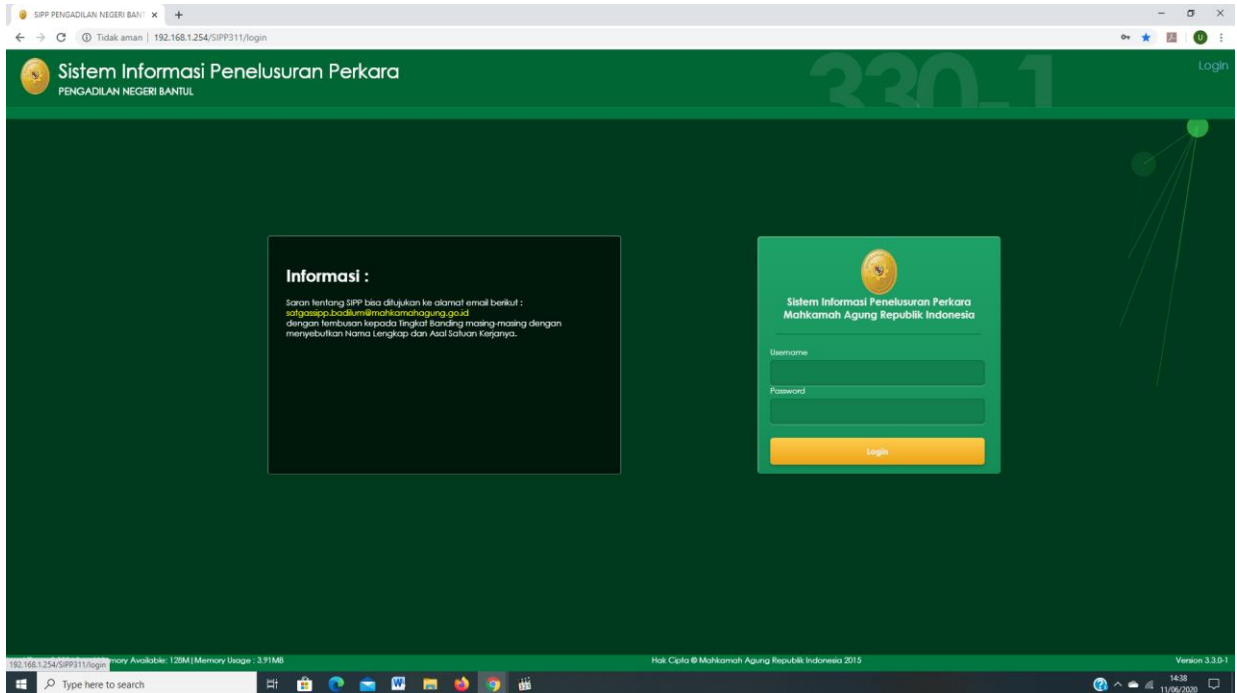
SIPP PENGADILAN NEGERI BANT ×

Tidak aman | 192.168.1.254/SIPP311/login

Sistem Informasi Penelusuran Perkara
PENGADILAN NEGERI BANTUL

330-1

Login

Informasi :

Saran tentang SIPP bisa ditujukan ke alamat email berikut :
satgassipp.badilum@mahkamahagung.go.id
dengan tembusan kepada Tingkat Banding masing-masing dengan menyebutkan Nama Lengkap dan Asal Satuan Kerjanya.

Sistem Informasi Penelusuran Perkara
Mahkamah Agung Republik Indonesia

Username

Password

Login

192.168.1.254/SIPP311/login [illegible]mory Available: 128M | Memory Usage : 3.91MB

Hak Cipta © Mahkamah Agung Republik Indonesia 2015

Version 3.3.0-1

Type here to search

14:38
11/06/2020